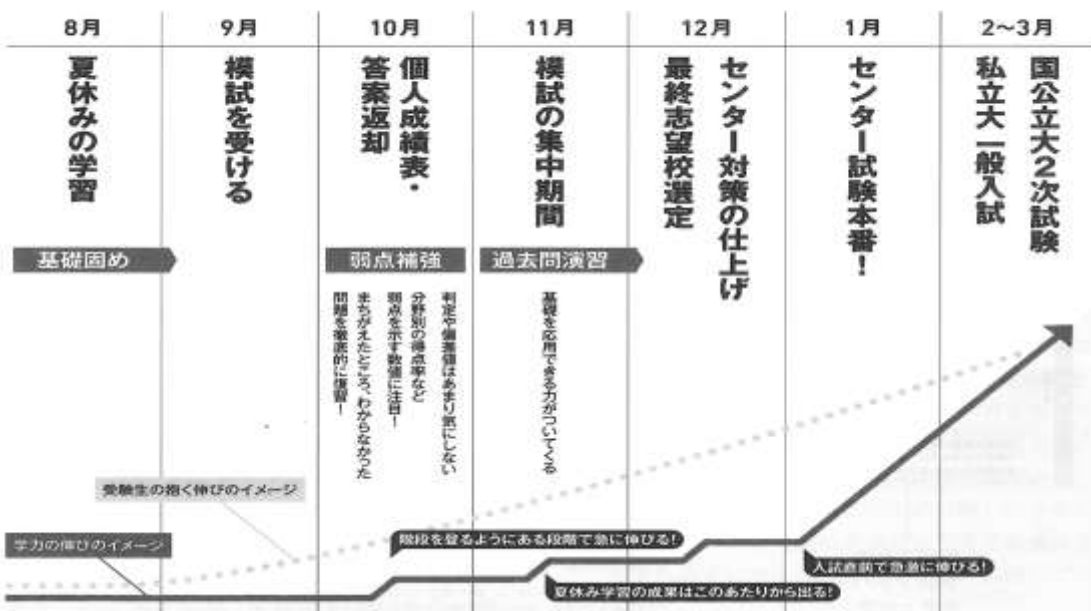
| 8月 | 9月 | 10月 | 11月 | 12月 | 1月 | 2~3月 |
|---|---|---|---|---|---|---|
| 夏休みの学習 | 模試を受ける | 個人成績表・答案返却 | 模試の集中期間 | センター対策の仕上げ 最終志望校選定 | センター試験本番! | 国公立大2次試験 私立大一般入試 |

基礎固め

弱点補強

判定や偏差値はあまり気にしない 分野別の得点率など弱点を示す数値に注目! まちがえたところ、わからなかった問題を徹底的に復習!

過去問演習

基礎を応用できる力がついてくる

受験生の描く伸びのイメージ

学力の伸びのイメージ

階段を登るようにある段階で急に伸びる!

夏休み学習の成果はこのあたりから出る!

入試直前で急激に伸びる!